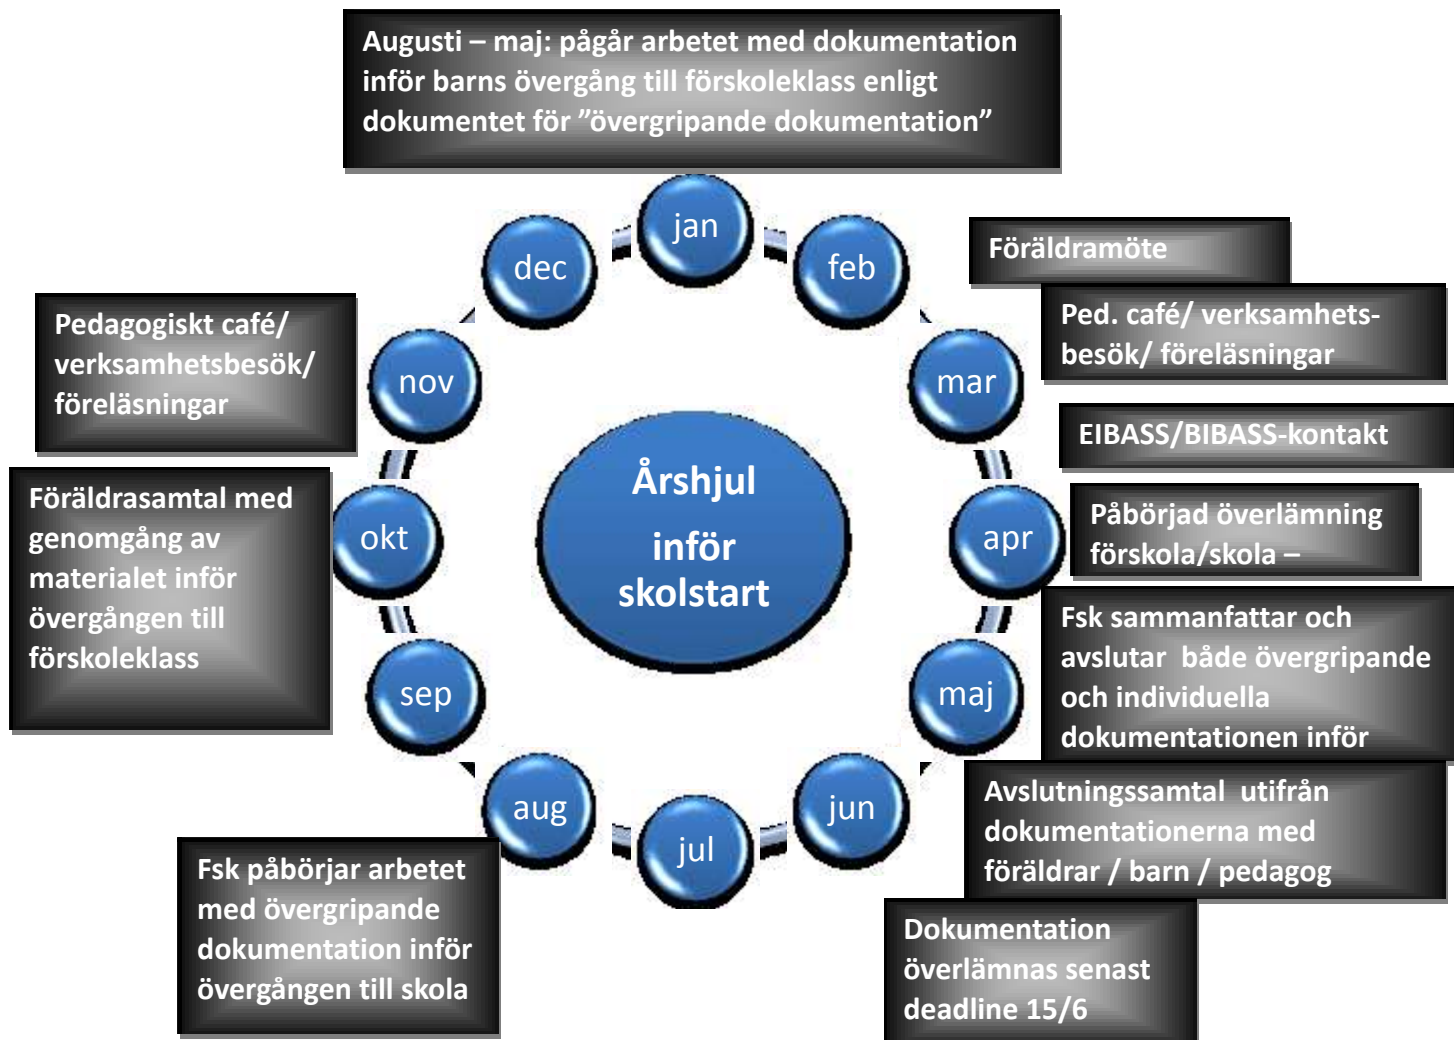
Augusti – maj: pågår arbetet med dokumentation inför barns övergång till förskoleklass enligt dokumentet för ”övergripande dokumentation”

jan

feb

mar

apr

maj

jun

jul

aug

sep

okt

nov

dec

Årshjul inför skolstart

Föräldramöte

Ped. café/ verksamhetsbesök/ föreläsningar

EIBASS/BIBASS-kontakt

Påbörjad överlämning förskola/skola –

Fsk sammanfattar och avslutar både övergripande och individuella dokumentationen inför

Avslutningssamtal utifrån dokumentationerna med föräldrar / barn / pedagog

Dokumentation överlämnas senast deadline 15/6

Fsk påbörjar arbetet med övergripande dokumentation inför övergången till skola

Föräldrasamtal med genomgång av materialet inför övergången till förskoleklass

Pedagogiskt café/ verksamhetsbesök/ föreläsningar